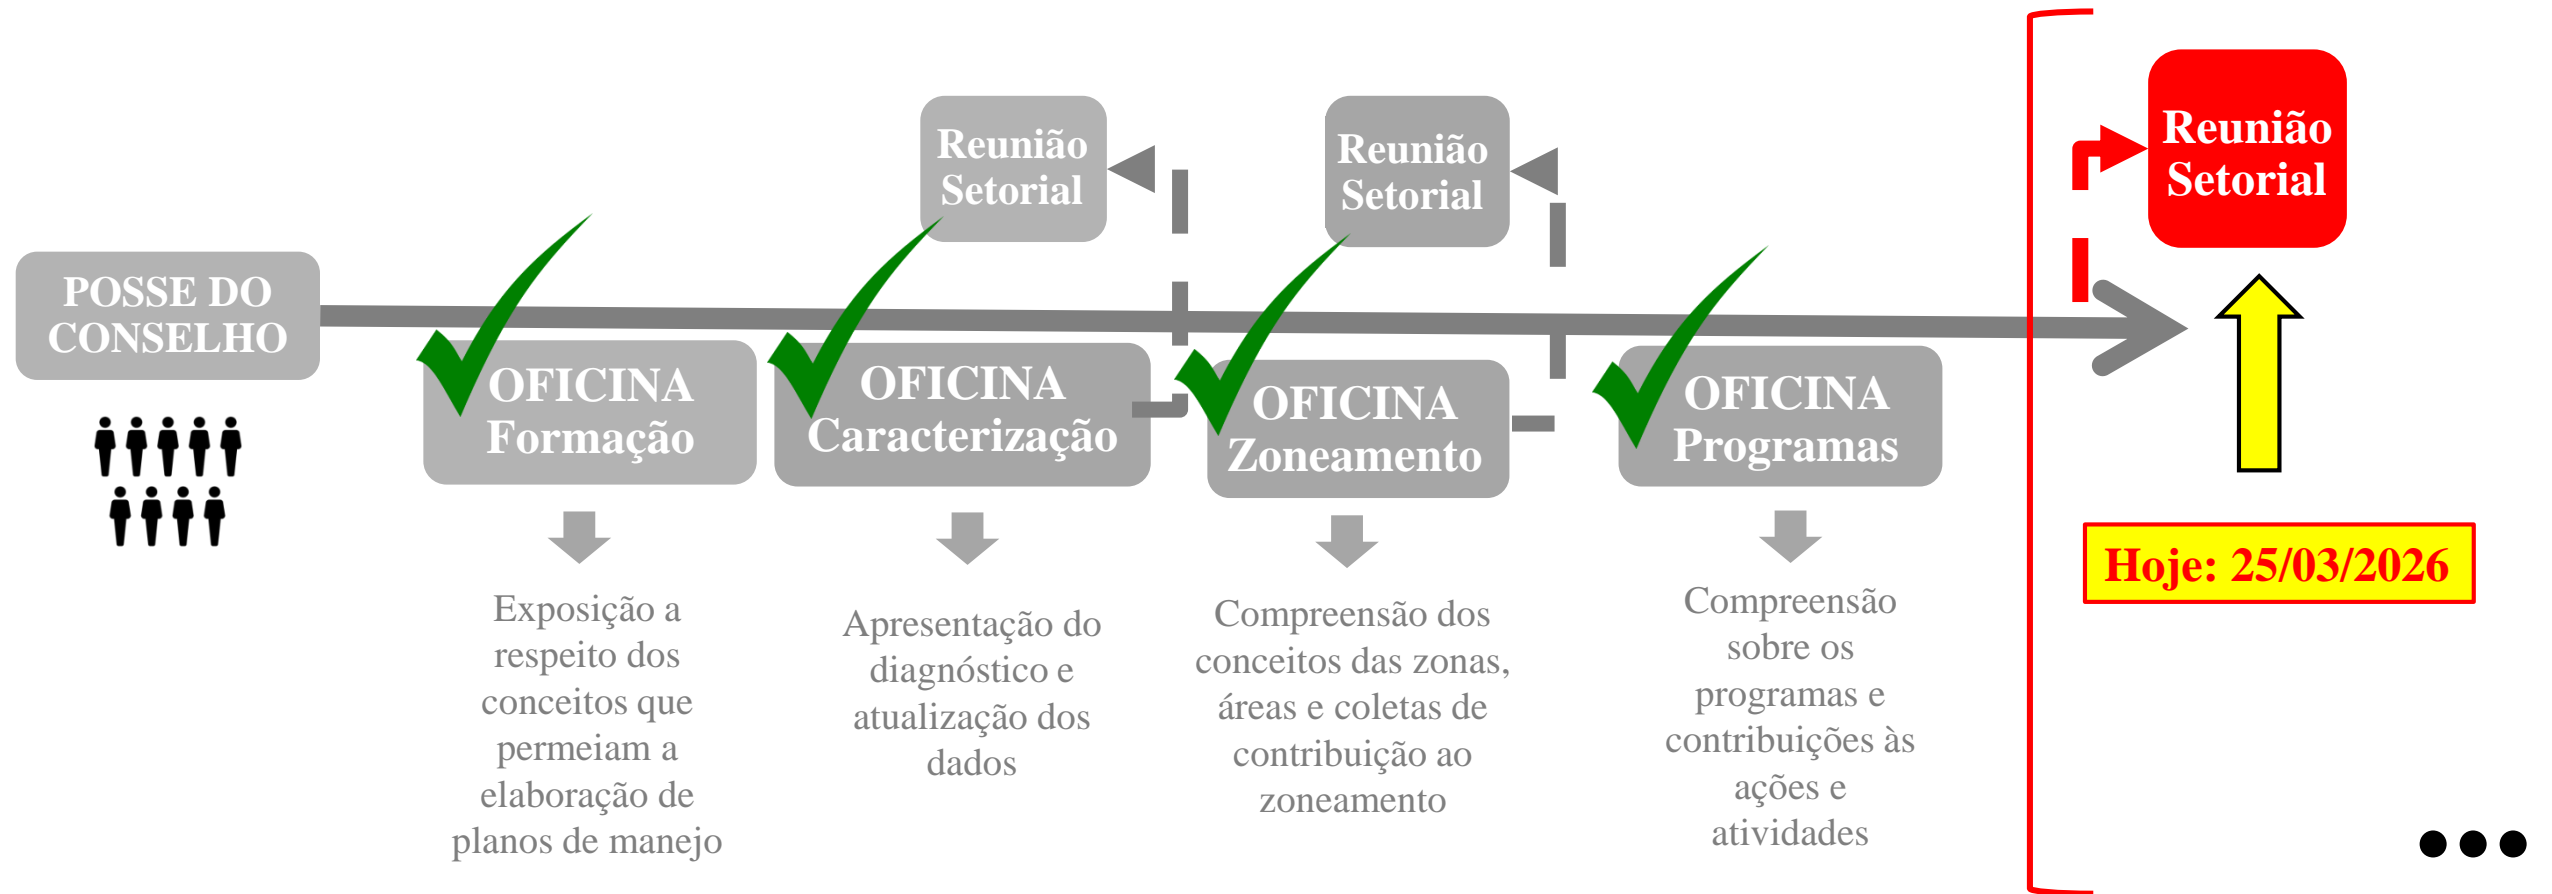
Reunião Setorial

Reunião Setorial

Reunião Setorial

POSSE DO CONSELHO

OFICINA Formação

OFICINA Caracterização

OFICINA Zoneamento

OFICINA Programas

Hoje: 25/03/2026

Exposição a respeito dos conceitos que permeiam a elaboração de planos de manejo

Apresentação do diagnóstico e atualização dos dados

Compreensão dos conceitos das zonas, áreas e coletas de contribuição ao zoneamento

Compreensão sobre os programas e contribuições às ações e atividades

•••